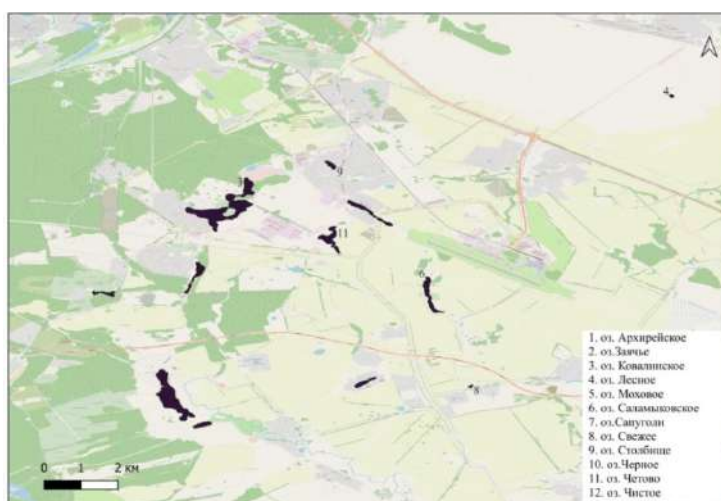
4

9

11

6

8

0 1 2 км

1. оз. Архирейское
2. оз.Заячье
3. оз. Ковалинское
4. оз. Лесное
5. оз. Моховое
6. оз. Саламыковское
7. оз.Сапуголи
8. оз. Свежее
9. оз. Столбище
10. оз.Черное
11. оз. Четово
12. оз. Чистое